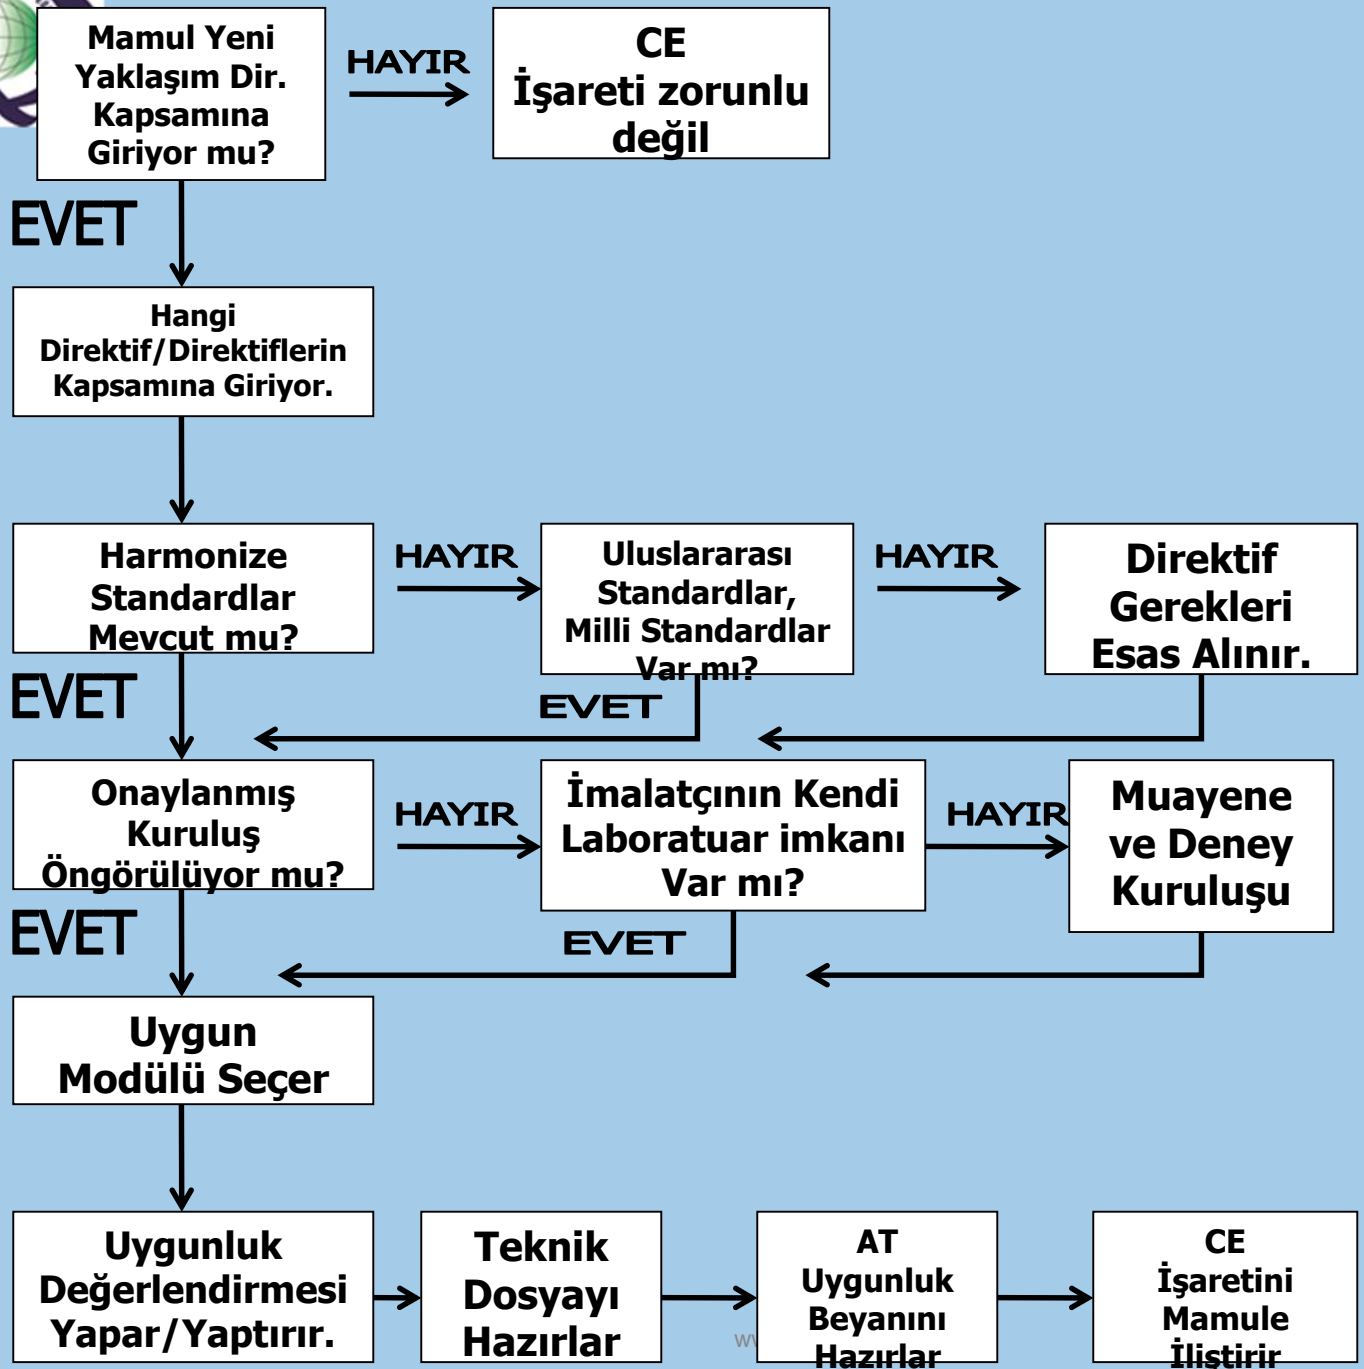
Mamul Yeni Yaklaşım Dir. Kapsamına Giriyor mu?

HAYIR

CE İşareti zorunlu değil

EVET

Hangi Direktif/Direktiflerin Kapsamına Giriyor.

Harmonize Standardlar Mevcut mu?

HAYIR

Uluslararası Standardlar, Milli Standardlar Var mı?

HAYIR

Direktif Gerekleri Esas Alınır.

EVET

EVET

Onaylanmış Kuruluş Öngörülüyor mu?

HAYIR

İmalatçının Kendi Laboratuar imkanı Var mı?

HAYIR

Muayene ve Deney Kuruluşu

EVET

EVET

Uygun Modülü Seçer

Uygunluk Değerlendirmesi Yapar/Yaptırır.

Teknik Dosyayı Hazırlar

AT Uygunluk Beyanını Hazırlar

CE İşaretini Mamule İliştirir